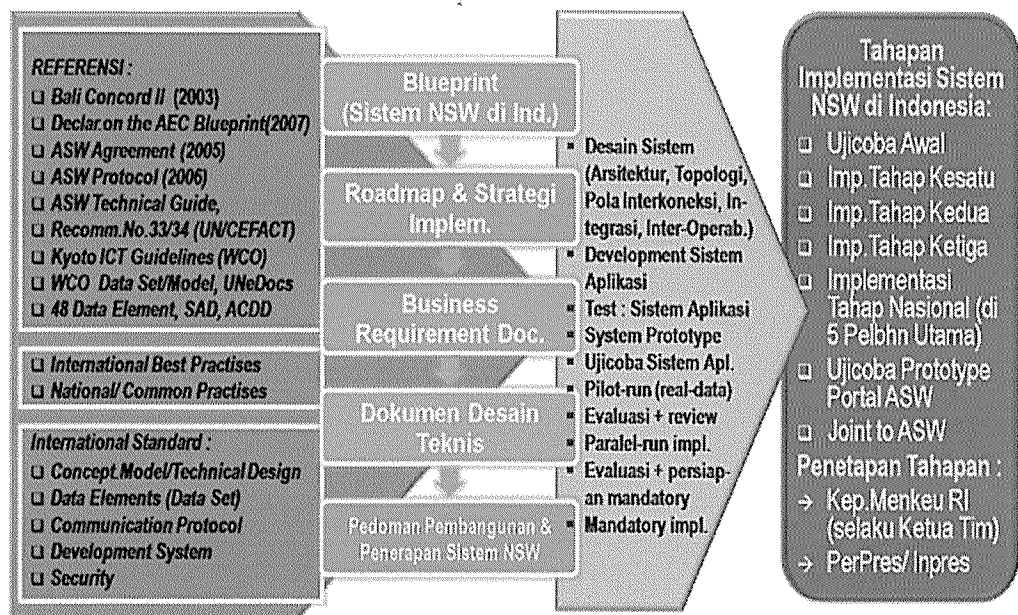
REFERENSI :
❑ Bali Concord II (2003)
❑ Declar.on the AEC Blueprint(2007)
❑ ASW Agreement (2005)
❑ ASW Protocol (2006)
❑ ASW Technical Guide,
❑ Recomm.No.33/34 (UN/CEFACT)
❑ Kyoto ICT Guidelines (WCO)
❑ WCO Data Set/Model, UNeDocs
❑ 48 Data Element, SAD, ACDD

❑ International Best Practises
❑ National/ Common Practises

International Standard :
❑ Concept.Model/Technical Design
❑ Data Elements (Data Set)
❑ Communication Protocol
❑ Development System
❑ Security

Blueprint (Sistem NSW di Ind.)

Roadmap & Strategi Implem.

Business Requirement Doc.

Dokumen Desain Teknis

Pedoman Pembangunan & Penerapan Sistem NSW

▪ Desain Sistem (Arsitektur, Topologi, Pola Interkoneksi, Integrasi, Inter-Operab.)
▪ Development Sistem Aplikasi
▪ Test : Sistem Aplikasi
▪ System Prototype
▪ Ujicoba Sistem Apl.
▪ Pilot-run (real-data)
▪ Evaluasi + review
▪ Paralel-run impl.
▪ Evaluasi + persiapan mandatory
▪ Mandatory impl.

Tahapan Implementasi Sistem NSW di Indonesia:
❑ Ujicoba Awal
❑ Imp.Tahap Kesatu
❑ Imp.Tahap Kedua
❑ Imp.Tahap Ketiga
❑ Implementasi Tahap Nasional (di 5 Pelbhn Utama)
❑ Ujicoba Prototype Portal ASW
❑ Joint to ASW
Penetapan Tahapan :
→ Kep.Menkeu RI (selaku Ketua Tim)
→ PerPres/ Inpres